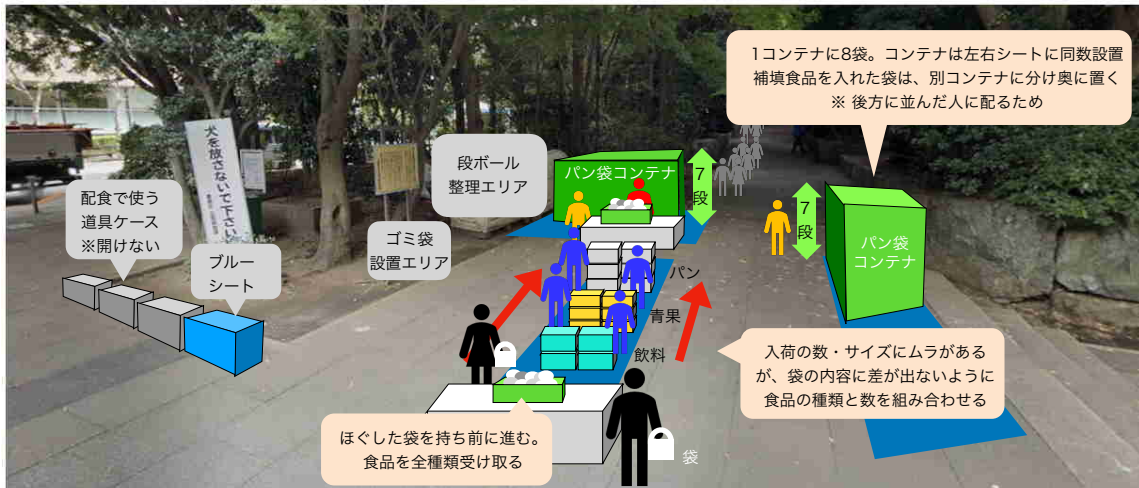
1コンテナに8袋。コンテナは左右シートに同数設置
補填食品を入れた袋は、別コンテナに分け奥に置く
※ 後方に並んだ人に配るため

犬を放さないで下さい

配食で使う
道具ケース
※開けない

段ボール
整理エリア

パン袋コンテナ

7
段

7
段

パン袋
コンテナ

ゴミ袋
設置エリア

ブルー
シート

パン

青果

飲料

入荷の数・サイズにムラがある
が、袋の内容に差が出ないように
食品の種類と数を組み合わせる

ほぐした袋を持ち前に進む。
食品を全種類受け取る

袋